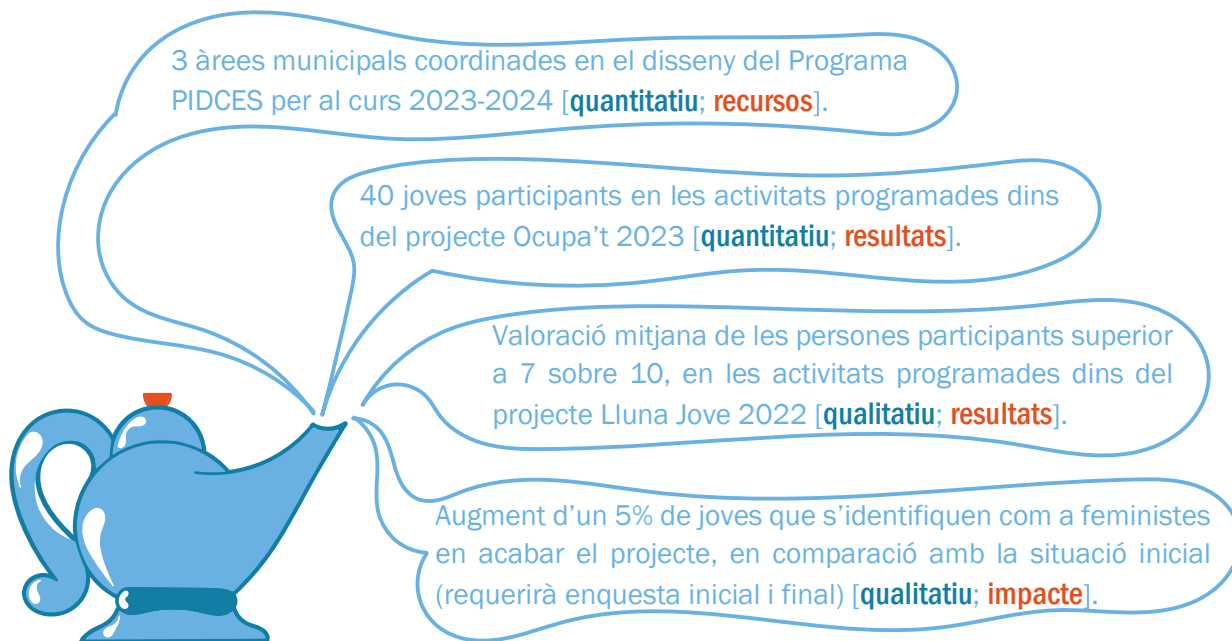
3 àrees municipals coordinades en el disseny del Programa PIDCES per al curs 2023-2024 [quantitatiu; recursos].

40 joves participants en les activitats programades dins del projecte Ocupa't 2023 [quantitatiu; resultats].

Valoració mitjana de les persones participants superior a 7 sobre 10, en les activitats programades dins del projecte Lluna Jove 2022 [qualitatiu; resultats].

Augment d'un 5% de joves que s'identifiquen com a feministes en acabar el projecte, en comparació amb la situació inicial (requerirà enquesta inicial i final) [qualitatiu; impacte].